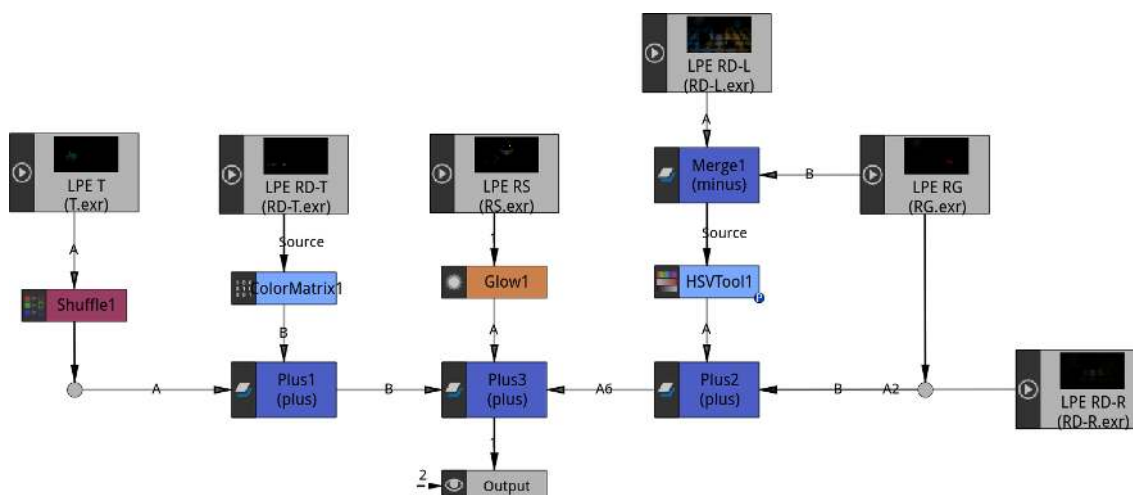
LPE RD-L
(RD-L.exr)

A

LPE T
(T.exr)

LPE RD-T
(RD-T.exr)

LPE RS
(RS.exr)

Merge1
(minus)

B

LPE RG
(RG.exr)

A

Source

1

Source

Shuffle1

ColorMatrix1

Glow1

HSVTool1

P

B

A

A

A

Plus1
(plus)

B

Plus3
(plus)

A6

Plus2
(plus)

B

A2

LPE RD-R
(RD-R.exr)

1

2

Output